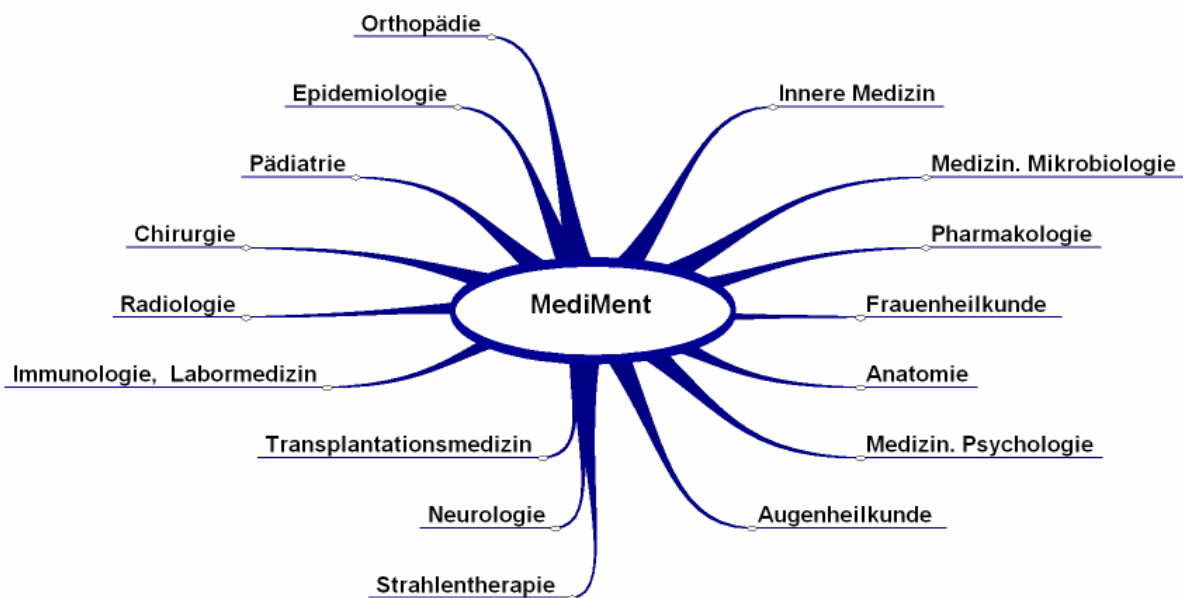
MediMent

Orthopädie

Epidemiologie

Pädiatrie

Chirurgie

Radiologie

Immunologie, Labormedizin

Transplantationsmedizin

Neurologie

Strahlentherapie

Innere Medizin

Medizin. Mikrobiologie

Pharmakologie

Frauenheilkunde

Anatomie

Medizin. Psychologie

Augenheilkunde